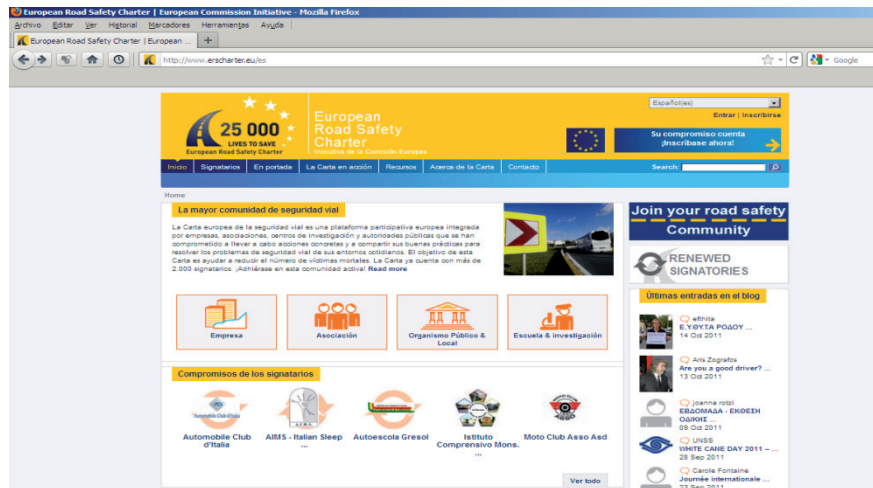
European Road Safety Charter | European Commission Initiative - Mozilla Firefox
Archivo Editar Ver Historial Marcadores Herramientas Ayuda
European Road Safety Charter | European ... +
http://www.erscharter.eu/es
Google

25 000 LIVES TO SAVE European Road Safety Charter
European Road Safety Charter
Iniciativa de la Comisión Europea
Español(es)
Entrar | Inscribirse
Su compromiso cuenta ¡Inscríbase ahora!
Inicio Signatarios En portada La Carta en acción Recursos Acerca de la Carta Contacto Search:
Home

La mayor comunidad de seguridad vial
La Carta europea de la seguridad vial es una plataforma participativa europea integrada por empresas, asociaciones, centros de investigación y autoridades públicas que se han comprometido a llevar a cabo acciones concretas y a compartir sus buenas prácticas para resolver los problemas de seguridad vial de sus entornos cotidianos. El objetivo de esta Carta es ayudar a reducir el número de víctimas mortales. La Carta ya cuenta con más de 2.000 signatarios. ¡Adhiérase en esta comunidad activa! Read more

Empresa
Asociación
Organismo Público & Local
Escuela & investigación

Compromisos de los signatarios
Automobile Club d'Italia
AIMS - Italian Sleep ...
Autoescola Gresol
Istituto Comprensivo Mons. ...
Moto Club Asso Asd
Ver todo

Join your road safety Community
RENEWED SIGNATORIES
Últimas entradas en el blog
elthita
Ε.Υ.Θ.Υ.ΤΑ ΡΟΔΟΥ ...
14 Oct 2011
Aris Zografos
Are you a good driver? ...
13 Oct 2011
joanna rotzi
ΕΒΔΟΜΑΔΑ - ΕΚΘΕΣΗ ΟΔΙΚΗΣ ...
09 Oct 2011
UNSS
WHITE CANE DAY 2011 – ...
28 Sep 2011
Carole Fontaine
Journée internationale ...
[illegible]